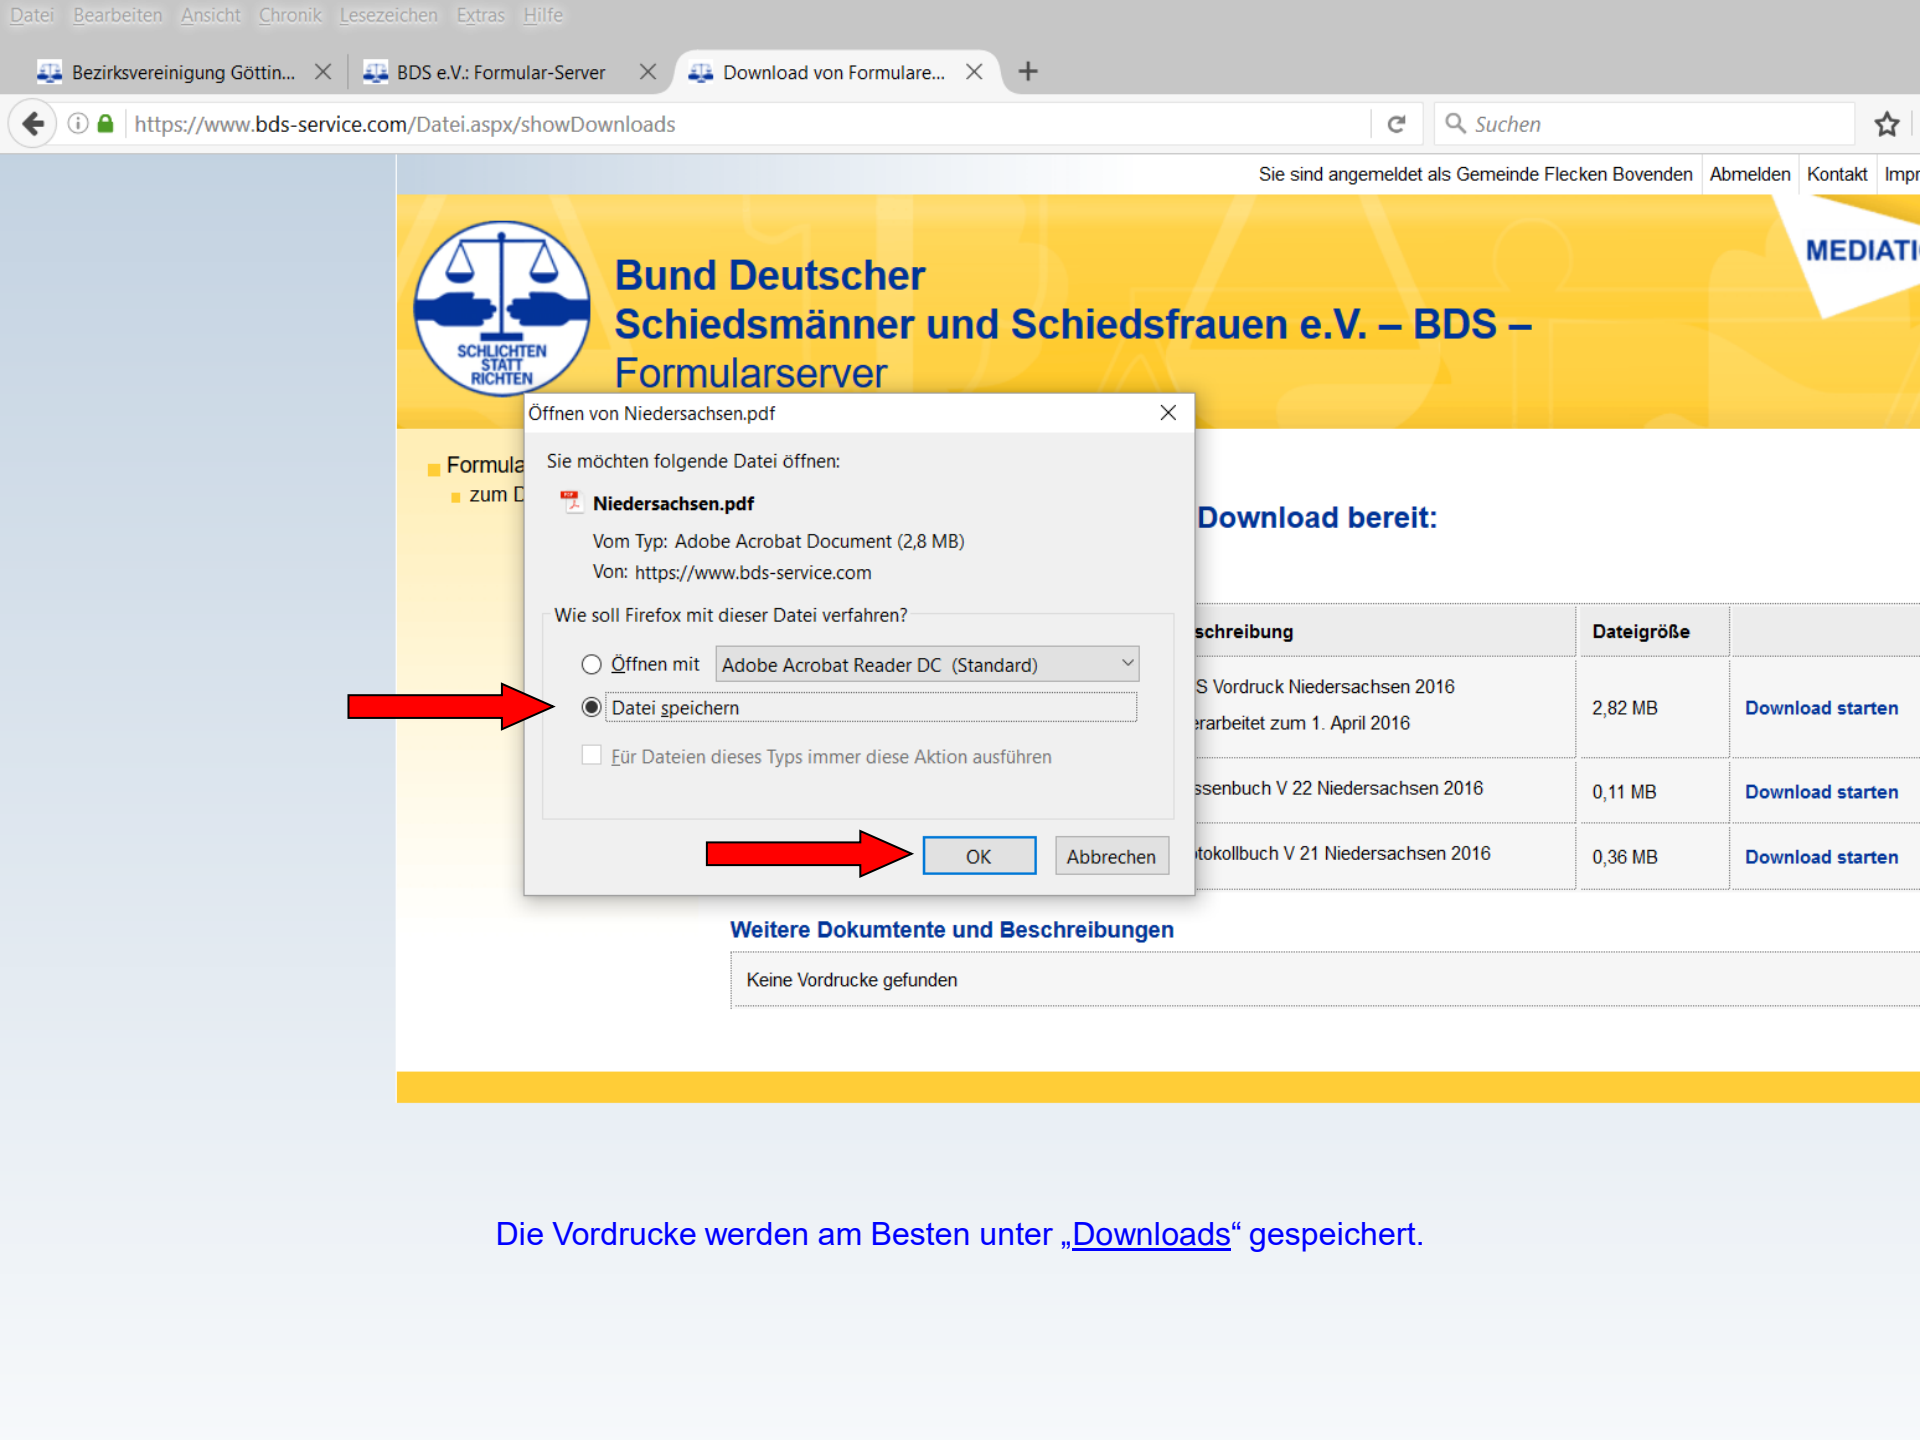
Datei Bearbeiten Ansicht Chronik Lesezeichen Extras Hilfe

Bezirksvereinigung Göttin... BDS e.V.: Formular-Server Download von Formulare...

https://www.bds-service.com/Datei.aspx/showDownloads

Suchen

Sie sind angemeldet als Gemeinde Flecken Bovenden Abmelden Kontakt Impr

MEDIATI

SCHLICHTEN STATT RICHTEN

Bund Deutscher Schiedsmänner und Schiedsfrauen e.V. – BDS – Formularserver

Formula
zum D

Öffnen von Niedersachsen.pdf

Sie möchten folgende Datei öffnen:

Niedersachsen.pdf

Vom Typ: Adobe Acrobat Document (2,8 MB)

Von: https://www.bds-service.com

Wie soll Firefox mit dieser Datei verfahren?

Öffnen mit Adobe Acrobat Reader DC (Standard)

Datei speichern

Für Dateien dieses Typs immer diese Aktion ausführen

OK Abbrechen

Download bereit:

| schreibung | Dateigröße | |
|---|---|---|
| S Vordruck Niedersachsen 2016 erarbeitet zum 1. April 2016 | 2,82 MB | Download starten |
| ssenbuch V 22 Niedersachsen 2016 | 0,11 MB | Download starten |
| tokollbuch V 21 Niedersachsen 2016 | 0,36 MB | Download starten |

Weitere Dokumtente und Beschreibungen

Keine Vordrucke gefunden

Die Vordrucke werden am Besten unter „Downloads“ gespeichert.